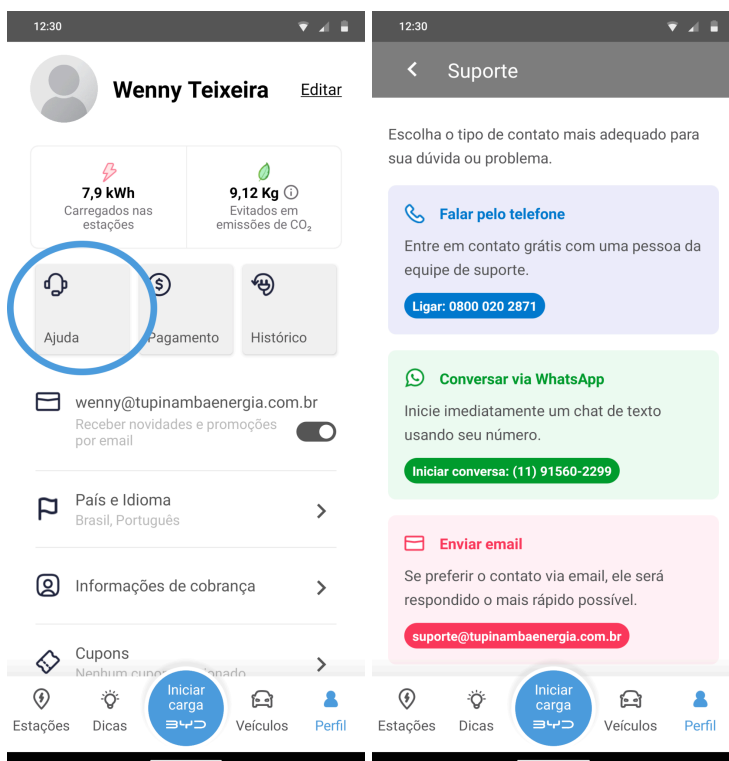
12:30

Wenny Teixeira

Editar

7,9 kWh
Carregados nas estações

9,12 Kg
Evitados em emissões de $CO_2$

Ajuda

Pagamento

Histórico

wenny@tupinambaenergia.com.br
Receber novidades e promoções por email

País e Idioma
Brasil, Português

Informações de cobrança

Cupons
Nenhum cupo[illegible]onado

Estações

Dicas

Iniciar carga
BYD

Veículos

Perfil

12:30

Suporte

Escolha o tipo de contato mais adequado para sua dúvida ou problema.

Falar pelo telefone

Entre em contato grátis com uma pessoa da equipe de suporte.

Ligar: 0800 020 2871

Conversar via WhatsApp

Inicie imediatamente um chat de texto usando seu número.

Iniciar conversa: (11) 91560-2299

Enviar email

Se preferir o contato via email, ele será respondido o mais rápido possível.

suporte@tupinambaenergia.com.br

Estações

Dicas

Iniciar carga
BYD

Veículos

Perfil